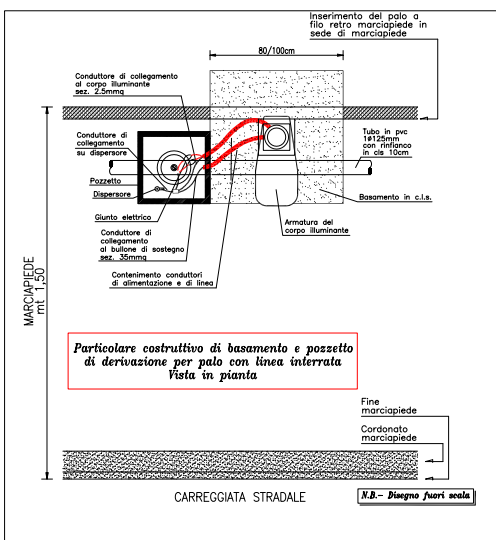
Inserimento del palo a filo retro marciapiede in sede di marciapiede

80/100cm

Conduttore di collegamento al corpo illuminante sez. 2.5mmq

Conduttore di collegamento su dispersore

Pozzetto

Dispersore

Giunto elettrico

Conduttore di collegamento al bullone di sostegno sez. 35mmq

Contenimento conduttori di alimentazione e di linea

Tubo in pvc 1Ø125mm con rinfianco in cls 10cm

Basamento in c.l.s.

Armatura del corpo illuminante

MARCIAPIEDE mt 1,50

Particolare costruttivo di basamento e pozzetto di derivazione per palo con linea interrata Vista in pianta

Fine marciapiede

Cordonato marciapiede

CARREGGIATA STRADALE

N.B.– Disegno fuori scala